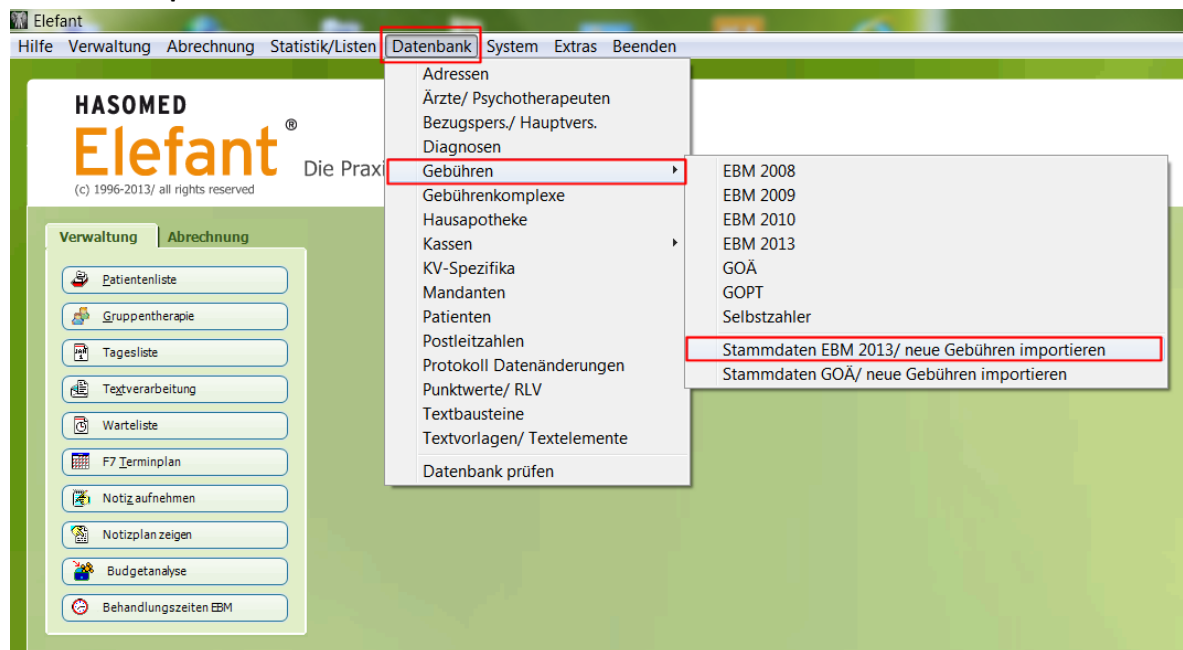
Elefant

Hilfe Verwaltung Abrechnung Statistik/Listen Datenbank System Extras Beenden

HASOMED
Elefant®
Die Praxi
(c) 1996-2013/ all rights reserved

Adressen
Ärzte/ Psychotherapeuten
Bezugspers./ Hauptvers.
Diagnosen
Gebühren
Gebührenkomplexe
Hausapotheke
Kassen
KV-Spezifika
Mandanten
Patienten
Postleitzahlen
Protokoll Datenänderungen
Punktwerte/ RLV
Textbausteine
Textvorlagen/ Textelemente
Datenbank prüfen

EBM 2008
EBM 2009
EBM 2010
EBM 2013
GOÄ
GOPT
Selbstzahler
Stammdaten EBM 2013/ neue Gebühren importieren
Stammdaten GOÄ/ neue Gebühren importieren

Verwaltung Abrechnung

Patientenliste
Gruppentherapie
Tagesliste
Textverarbeitung
Warteliste
F7 Terminplan
Notiz aufnehmen
Notizplan zeigen
Budgetanalyse
Behandlungszeiten EBM